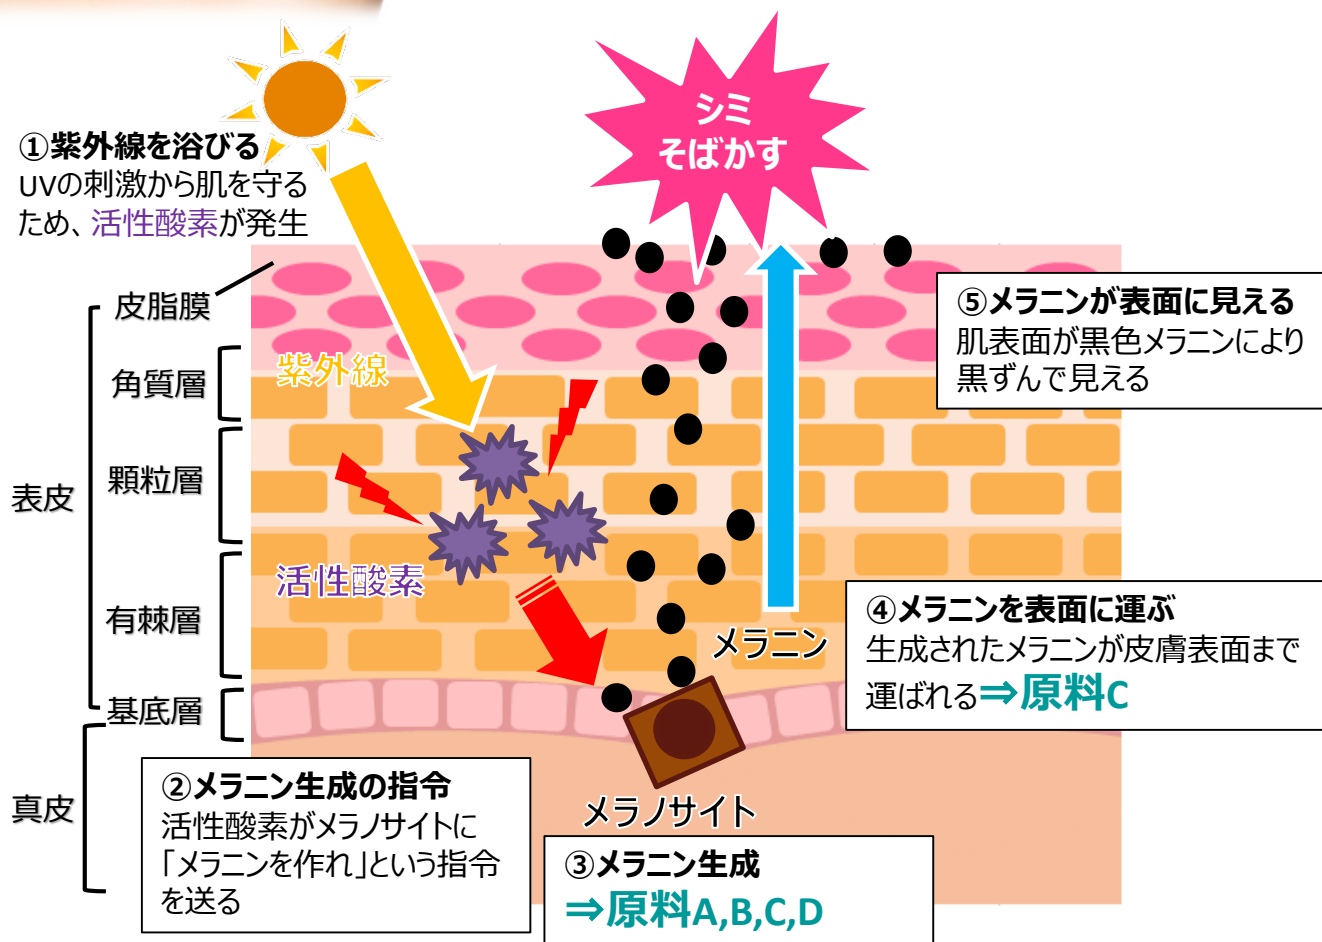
①紫外線を浴びる
UVの刺激から肌を守るため、活性酸素が発生

シミ
そばかす

⑤メラニンが表面に見える
肌表面が黒色メラニンにより黒ずんで見える

皮脂膜
角質層
顆粒層
表皮
有棘層
基底層
真皮

紫外線
活性酸素
メラニン
メラノサイト

④メラニンを表面に運ぶ
生成されたメラニンが皮膚表面まで運ばれる⇒原料C

②メラニン生成の指令
活性酸素がメラノサイトに「メラニンを作れ」という指令を送る

③メラニン生成
⇒原料A,B,C,D